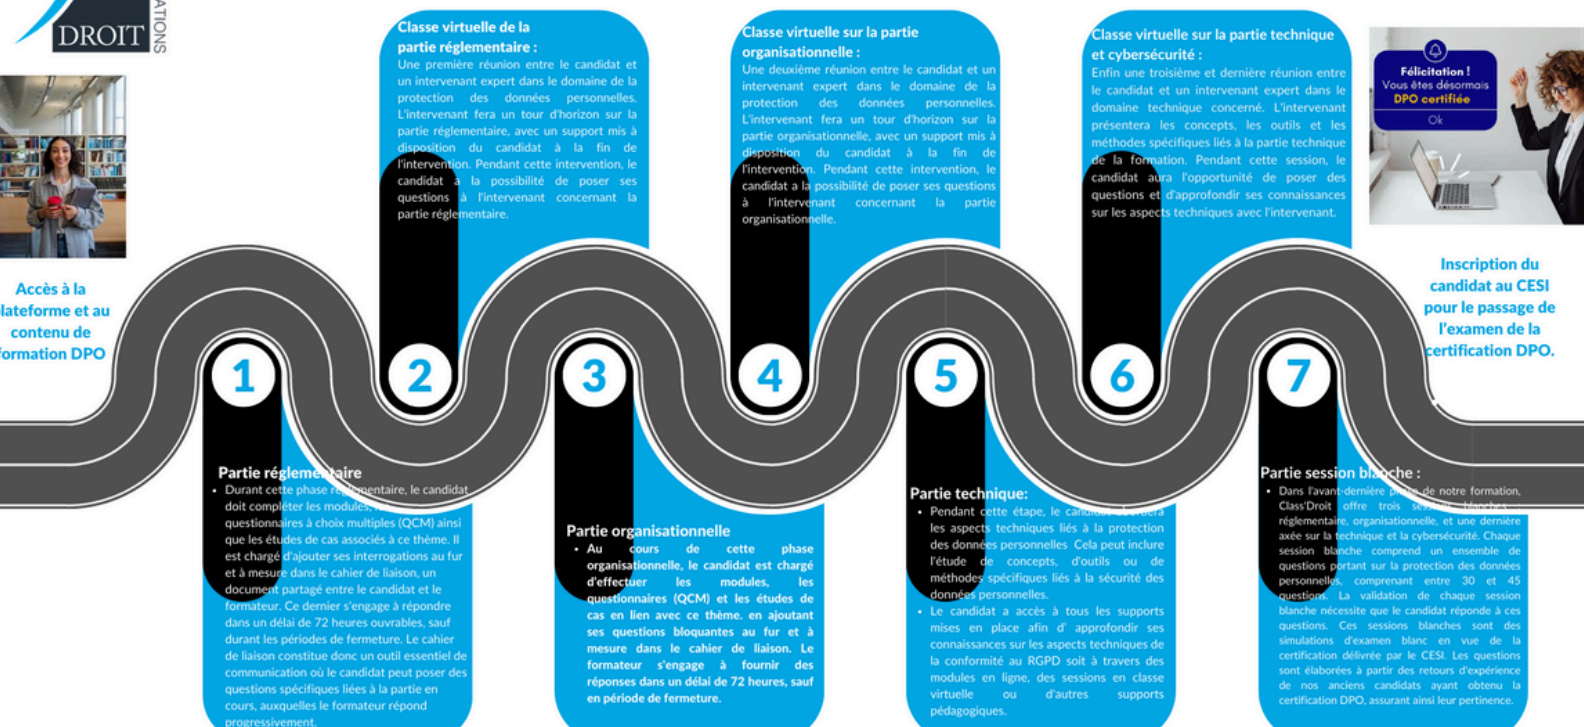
DROIT ATIONS

Classe virtuelle de la partie réglementaire :
Une première réunion entre le candidat et un intervenant expert dans le domaine de la protection des données personnelles. L'intervenant fera un tour d'horizon sur la partie réglementaire, avec un support mis à disposition du candidat à la fin de l'intervention. Pendant cette intervention, le candidat a la possibilité de poser ses questions à l'intervenant concernant la partie réglementaire.

Classe virtuelle sur la partie organisationnelle :
Une deuxième réunion entre le candidat et un intervenant expert dans le domaine de la protection des données personnelles. L'intervenant fera un tour d'horizon sur la partie organisationnelle, avec un support mis à disposition du candidat à la fin de l'intervention. Pendant cette intervention, le candidat a la possibilité de poser ses questions à l'intervenant concernant la partie organisationnelle.

Classe virtuelle sur la partie technique et cybersécurité :
Enfin une troisième et dernière réunion entre le candidat et un intervenant expert dans le domaine technique concerné. L'intervenant présentera les concepts, les outils et les méthodes spécifiques liés à la partie technique de la formation. Pendant cette session, le candidat aura l'opportunité de poser des questions et d'approfondir ses connaissances sur les aspects techniques avec l'intervenant.

Félicitation !
Vous êtes désormais
DPO certifiée
Ok

Accès à la lateforme et au contenu de formation DPO

Inscription du candidat au CESI pour le passage de l'examen de la certification DPO.

1

2

3

4

5

6

7

Partie réglementaire
• Durant cette phase réglementaire, le candidat doit compléter les modules, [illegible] questionnaires à choix multiples (QCM) ainsi que les études de cas associés à ce thème. Il est chargé d'ajouter ses interrogations au fur et à mesure dans le cahier de liaison, un document partagé entre le candidat et le formateur. Ce dernier s'engage à répondre dans un délai de 72 heures ouvrables, sauf durant les périodes de fermeture. Le cahier de liaison constitue donc un outil essentiel de communication où le candidat peut poser des questions spécifiques liées à la partie en cours, auxquelles le formateur répond progressivement.

Partie organisationnelle
• Au cours de cette phase organisationnelle, le candidat est chargé d'effectuer les modules, les questionnaires (QCM) et les études de cas en lien avec ce thème. en ajoutant ses questions bloquantes au fur et à mesure dans le cahier de liaison. Le formateur s'engage à fournir des réponses dans un délai de 72 heures, sauf en période de fermeture.

Partie technique:
• Pendant cette étape, le candidat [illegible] les aspects techniques liés à la protection des données personnelles Cela peut inclure l'étude de concepts, d'outils ou de méthodes spécifiques liés à la sécurité des données personnelles.
• Le candidat a accès à tous les supports mises en place afin d' approfondir ses connaissances sur les aspects techniques de la conformité au RGPD soit à travers des modules en ligne, des sessions en classe virtuelle ou d'autres supports pédagogiques.

Partie session blanche :
• Dans l'avant-dernière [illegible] de notre formation, Class'Droit offre trois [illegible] réglementaire, organisationnelle, et une dernière axée sur la technique et la cybersécurité. Chaque session blanche comprend un ensemble de questions portant sur la protection des données personnelles, comprenant entre 30 et 45 questions. La validation de chaque session blanche nécessite que le candidat réponde à ces questions. Ces sessions blanches sont des simulations d'examen blanc en vue de la certification délivrée par le CESI. Les questions sont élaborées à partir des retours d'expérience de nos anciens candidats ayant obtenu la certification DPO, assurant ainsi leur pertinence.